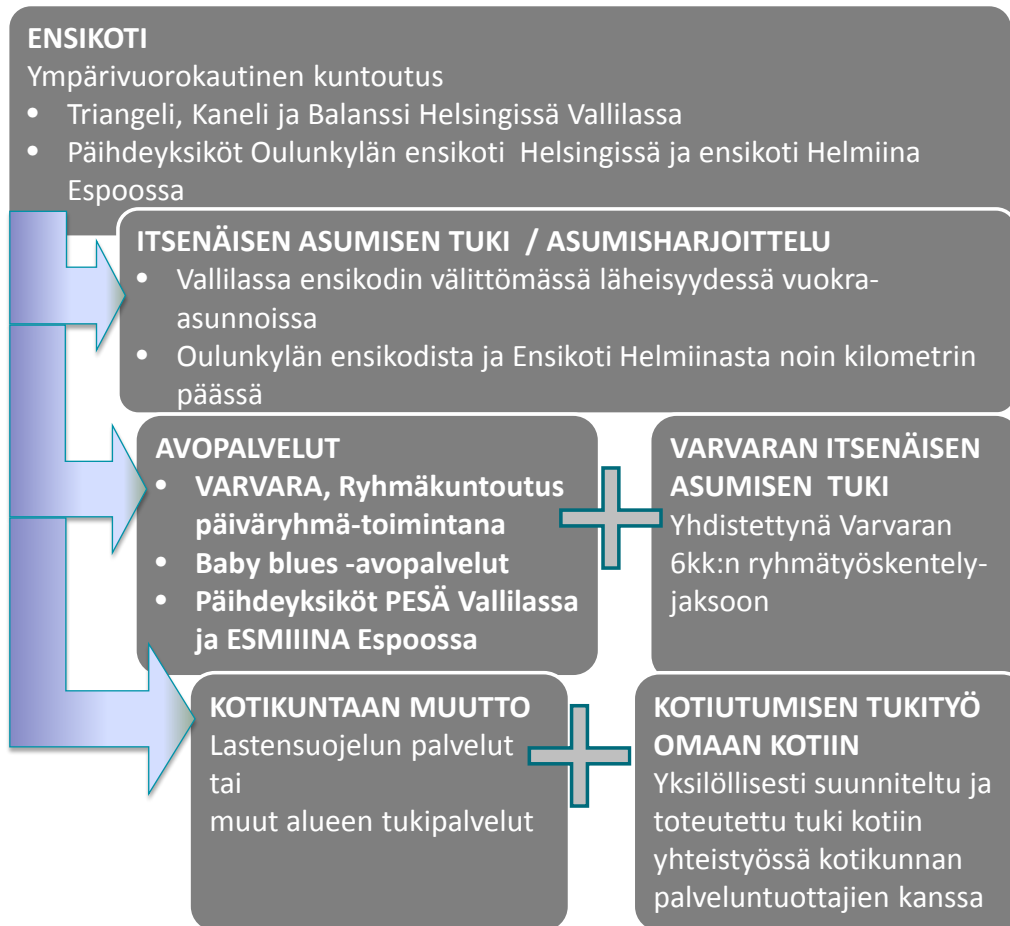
ENSIKOTI
Ympärivuorokautinen kuntoutus
• Triangeli, Kaneli ja Balanssi Helsingissä Vallilassa
• Päihdeyksiköt Oulunkylän ensikoti Helsingissä ja ensikoti Helmiina Espoossa

ITSENÄISEN ASUMISEN TUKI / ASUMISHARJOITTELU
• Vallilassa ensikodin välittömässä läheisyydessä vuokra-asunnoissa
• Oulunkylän ensikodista ja Ensikoti Helmiinasta noin kilometrin päässä

AVOPALVELUT
• VARVARA, Ryhmäkuntoutus päiväryhmä-toimintana
• Baby blues -avopalvelut
• Päihdeyksiköt PESÄ Vallilassa ja ESMIIINA Espoossa

VARVARAN ITSENÄISEN ASUMISEN TUKI
Yhdistettynä Varvaran 6kk:n ryhmätyöskentely-jaksoon

KOTIKUNTAAN MUUTTO
Lastensuojelun palvelut
tai
muut alueen tukipalvelut

KOTIUTUMISEN TUKITYÖ OMAAN KOTIIN
Yksilöllisesti suunniteltu ja toteutettu tuki kotiin yhteistyössä kotikunnan palveluntuottajien kanssa